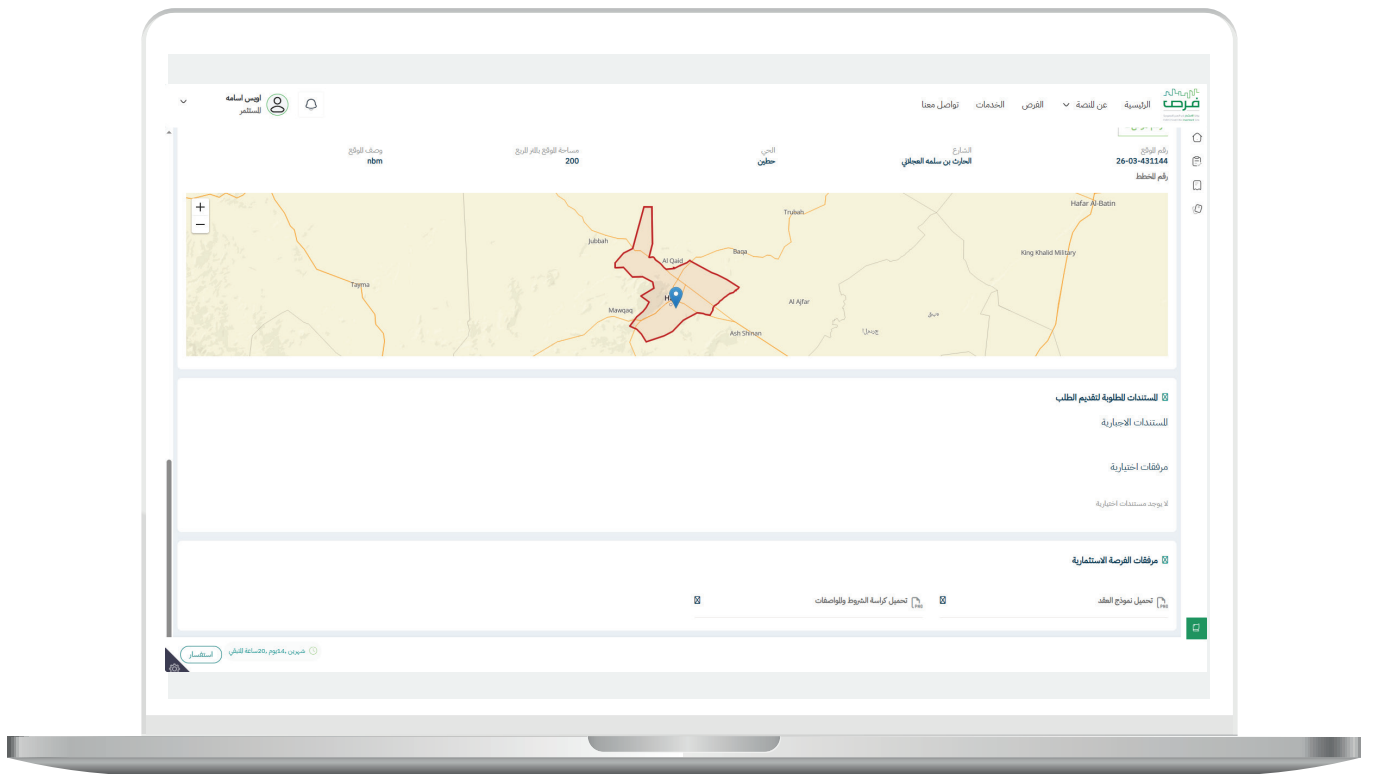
فرص

الرئيسية
عن المنصة
الفرص
الخدمات
تواصل معنا

اويس اسامه
المستثمر

رقم الموقع
26-03-431144
الشارع
الحارث بن سلمه العجلاني
الحي
حطين
مساحة الموقع بالمتر المربع
200
وصف الموقع
nbm
رقم المخطط

+
−
Hafar Al-Batin
Turbah
Jubbah
Al Qaid
Baqa
King Khalid Military
Tayma
Ha
Mawqaq
Al Ajfar
Ash Shinan

المستندات المطلوبة لتقديم الطلب
المستندات الاجبارية
مرفقات اختيارية
لا يوجد مستندات اختيارية

مرفقات الفرصة الاستثمارية
تحميل نموذج العقد
تحميل كراسة الشروط والمواصفات

استفسار
شهرين ،4يوم ،20ساعة للبقاء